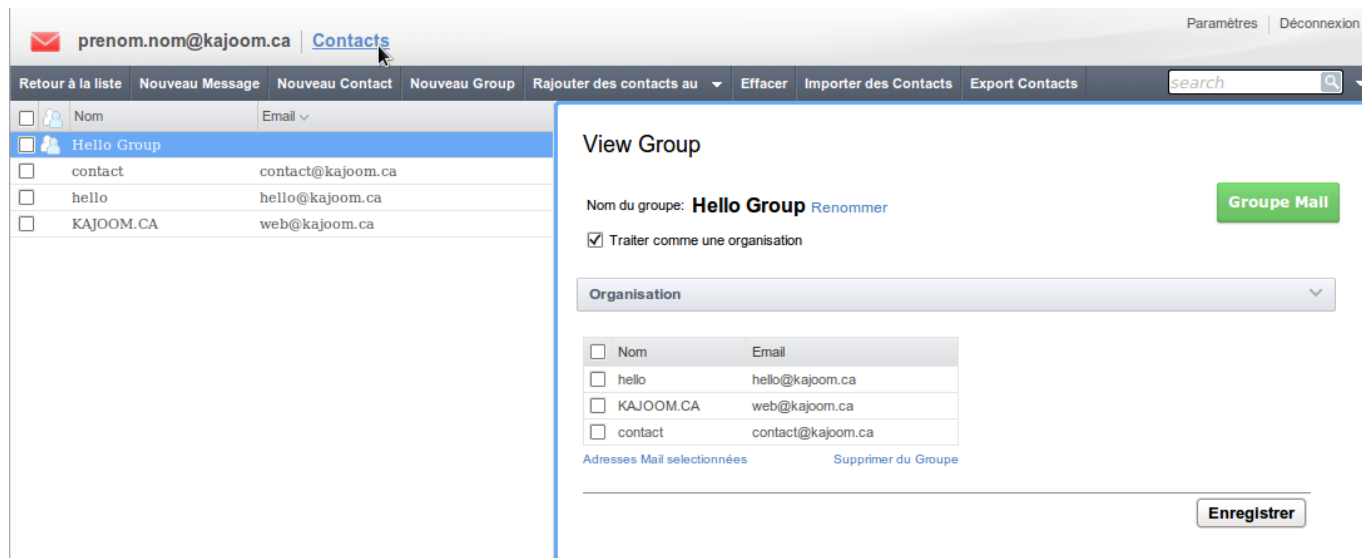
prenom.nom@kajoom.ca | Contacts

Paramètres | Déconnexion

Retour à la liste | Nouveau Message | Nouveau Contact | Nouveau Group | Rajouter des contacts au | Effacer | Importer des Contacts | Export Contacts

search

| | Nom | Email |
|---|---|---|
| | Hello Group | |
| | contact | contact@kajoom.ca |
| | hello | hello@kajoom.ca |
| | KAJOOM.CA | web@kajoom.ca |

View Group

Nom du groupe: Hello Group Renommer

Groupe Mail

Traiter comme une organisation

Organisation

| | Nom | Email |
|---|---|---|
| | hello | hello@kajoom.ca |
| | KAJOOM.CA | web@kajoom.ca |
| | contact | contact@kajoom.ca |

Adresses Mail selectionnées

Supprimer du Groupe

Enregistrer